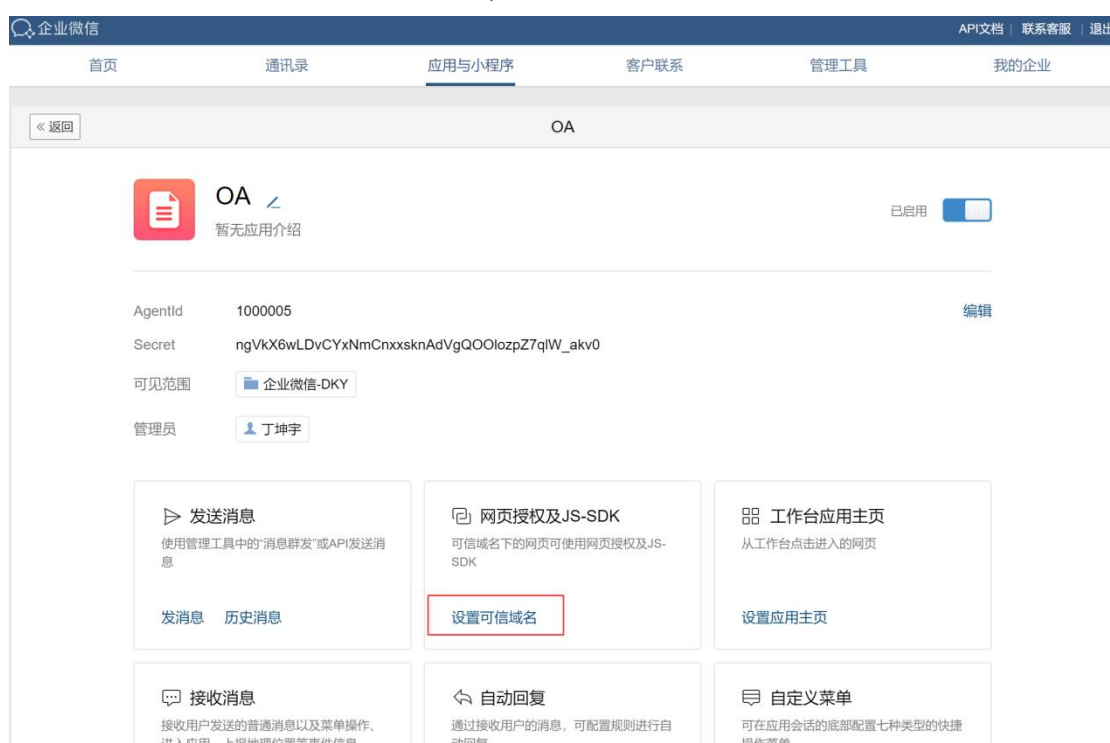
企业微信

API文档 | 联系客服 | 退出

首页 通讯录 应用与小程序 客户联系 管理工具 我的企业

« 返回

OA

OA

暂无应用介绍

已启用

AgentId 1000005

编辑

Secret ngVkX6wLDvCYxNmCnxxsknAdVgQOOlozpZ7qlW_akv0

可见范围 企业微信-DKY

管理员 丁坤宇

发送消息
使用管理工具中的"消息群发"或API发送消息

发消息 历史消息

网页授权及JS-SDK
可信域名下的网页可使用网页授权及JS-SDK

设置可信域名

工作台应用主页
从工作台点击进入的网页

设置应用主页

接收消息
接收用户发送的普通消息以及菜单操作、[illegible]

自动回复
通过接收用户的消息，可配置规则进行自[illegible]

自定义菜单
可在应用会话的底部配置七种类型的快捷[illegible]